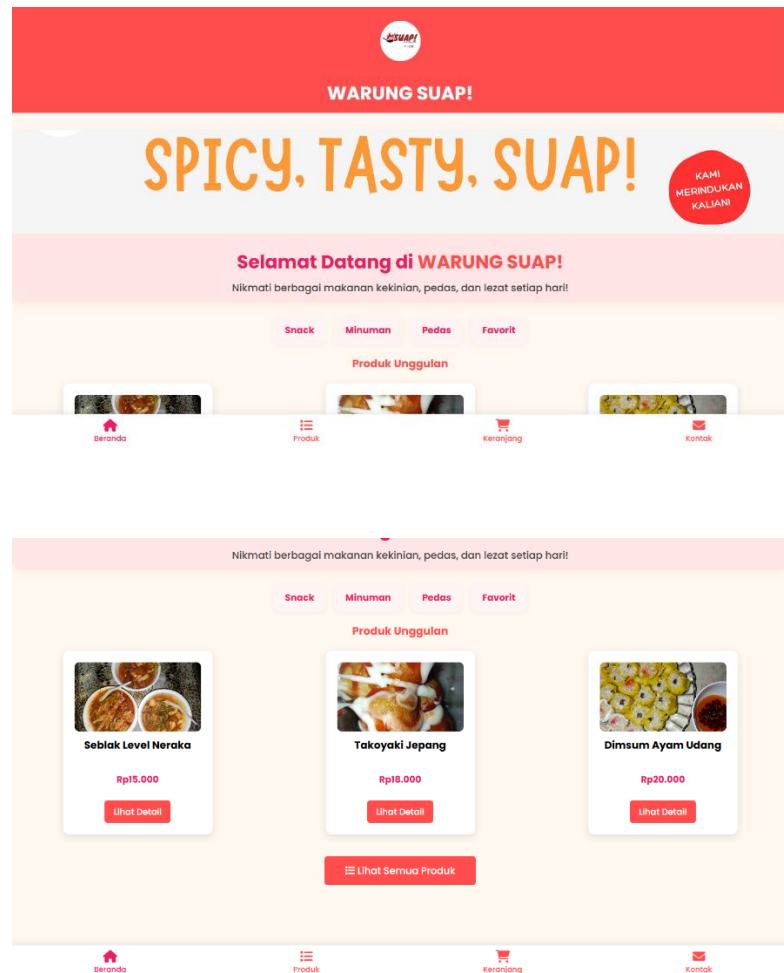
SUAP!

WARUNG SUAP!

SPICY, TASTY, SUAP!

KAMI MERINDUKAN KALIAN!

Selamat Datang di WARUNG SUAP!

Nikmati berbagai makanan kekinian, pedas, dan lezat setiap hari!

Snack Minuman Pedas Favorit

Produk Unggulan

Beranda Produk Keranjang Kontak

Nikmati berbagai makanan kekinian, pedas, dan lezat setiap hari!

Snack Minuman Pedas Favorit

Produk Unggulan

Seblak Level Neraka

Rp15.000

Lihat Detail

Takoyaki Jepang

Rp18.000

Lihat Detail

Dimsum Ayam Udang

Rp20.000

Lihat Detail

Lihat Semua Produk

Beranda Produk Keranjang Kontak